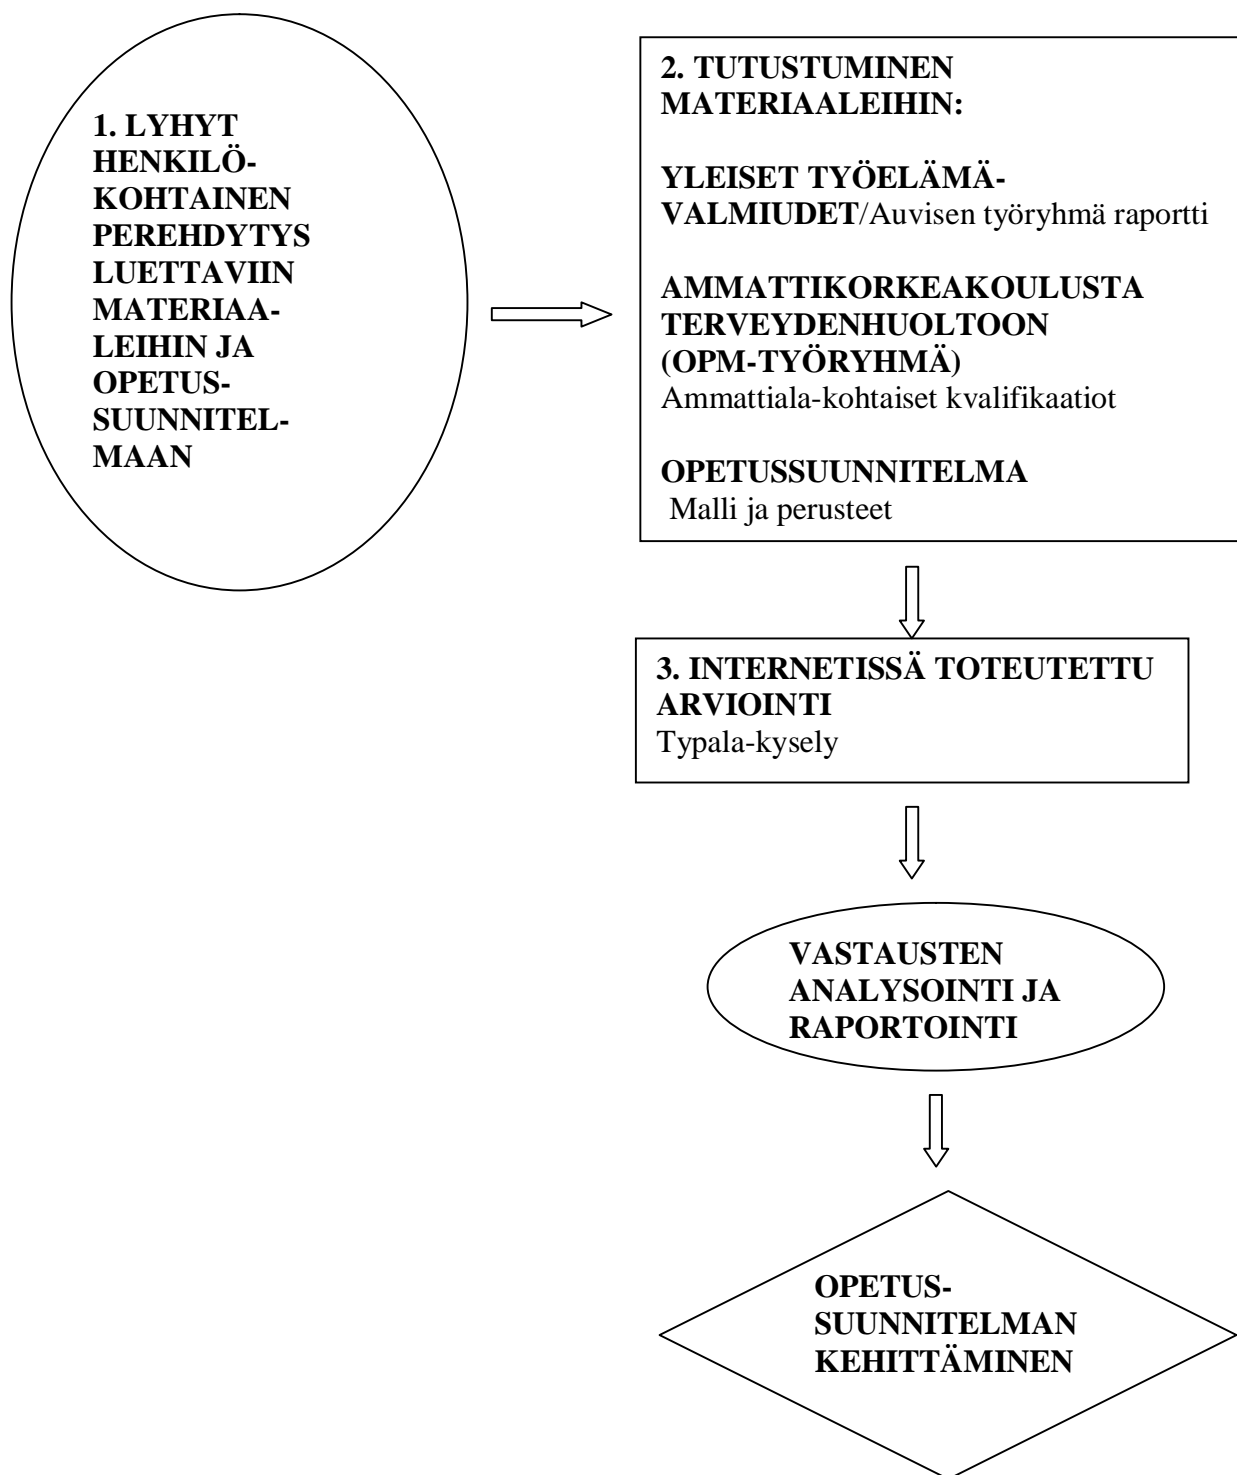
1. LYHYT HENKILÖ-KOHTAINEN PEREHDYTYS LUETTAVIIN MATERIAA-LEIHIN JA OPETUS-SUUNNITEL-MAAN

2. TUTUSTUMINEN MATERIAALEIHIN:

YLEISET TYÖELÄMÄ-VALMIUDET/Auvisen työryhmä raportti

AMMATTIKORKEAKOULUSTA TERVEYDENHUOLTOON (OPM-TYÖRYHMÄ)
Ammattiala-kohtaiset kvalifikaatiot

OPETUSSUUNNITELMA
Malli ja perusteet

3. INTERNETISSÄ TOTEUTETTU ARVIOINTI
Typala-kysely

VASTAUSTEN ANALYSOINTI JA RAPORTOINTI

OPETUS-SUUNNITELMAN KEHITTÄMINEN